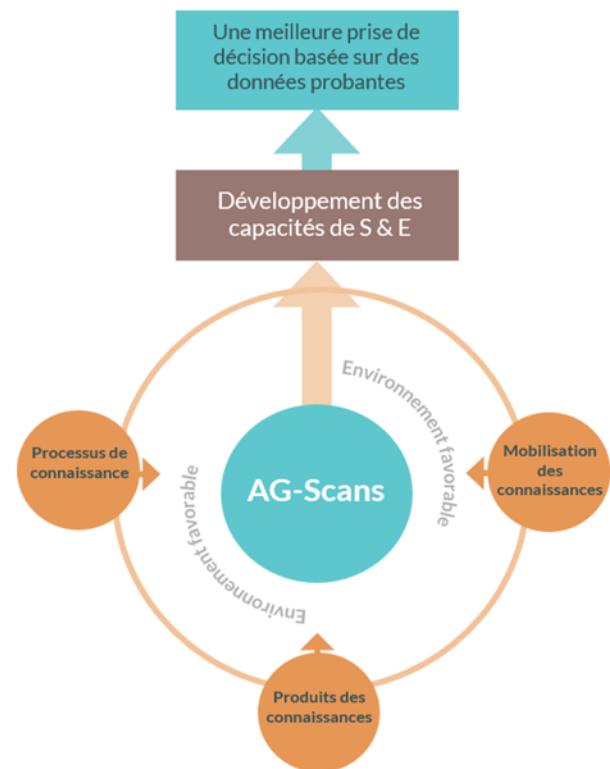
Une meilleure prise de décision basée sur des données probantes

Développement des capacités de S & E

Environnement favorable

Processus de connaissance

AG-Scans

Mobilisation des connaissances

Environnement favorable

Produits des connaissances